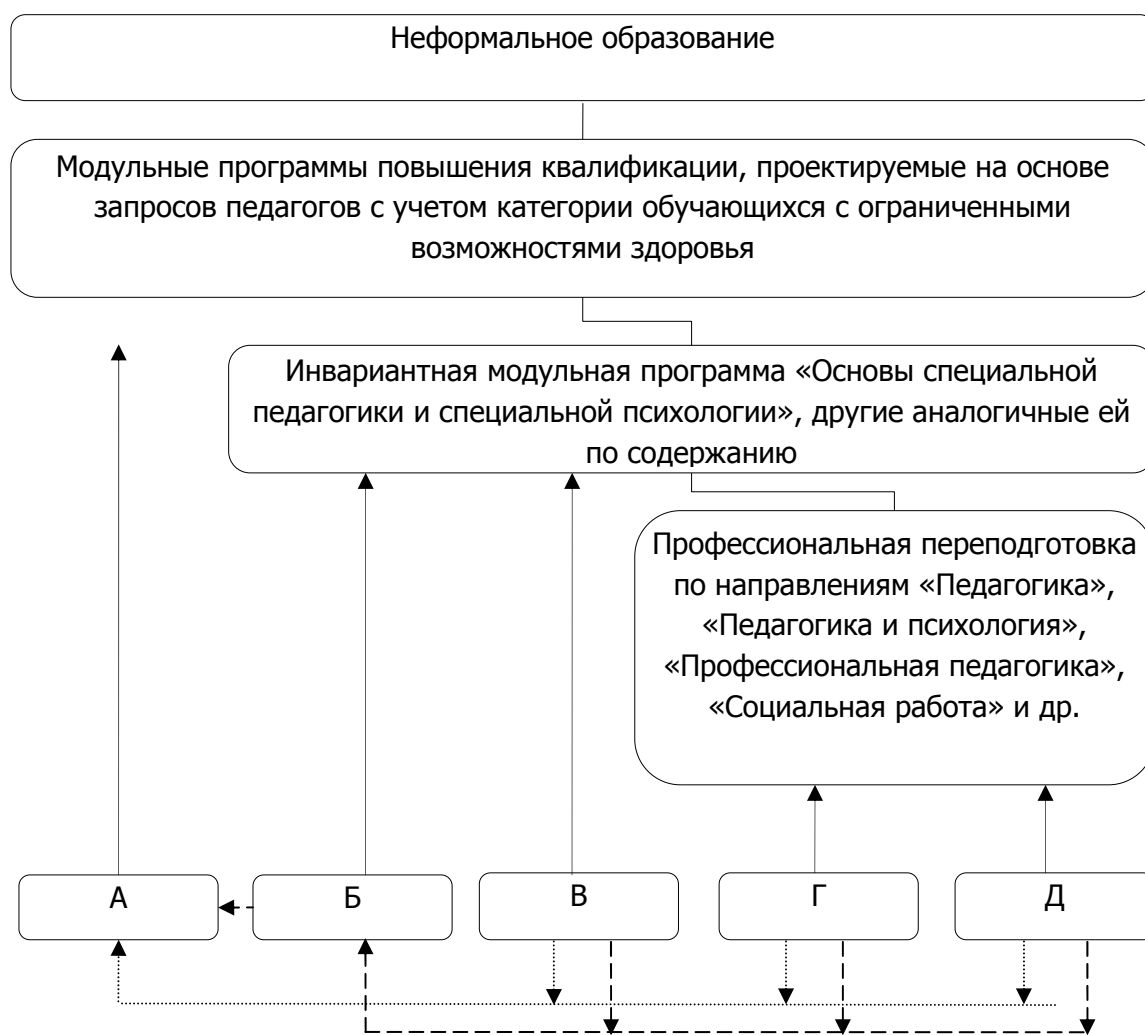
Неформальное образование

Модульные программы повышения квалификации, проектируемые на основе запросов педагогов с учетом категории обучающихся с ограниченными возможностями здоровья

Инвариантная модульная программа «Основы специальной педагогики и специальной психологии», другие аналогичные ей по содержанию

Профессиональная переподготовка по направлениям «Педагогика», «Педагогика и психология», «Профессиональная педагогика», «Социальная работа» и др.

А

Б

В

Г

Д